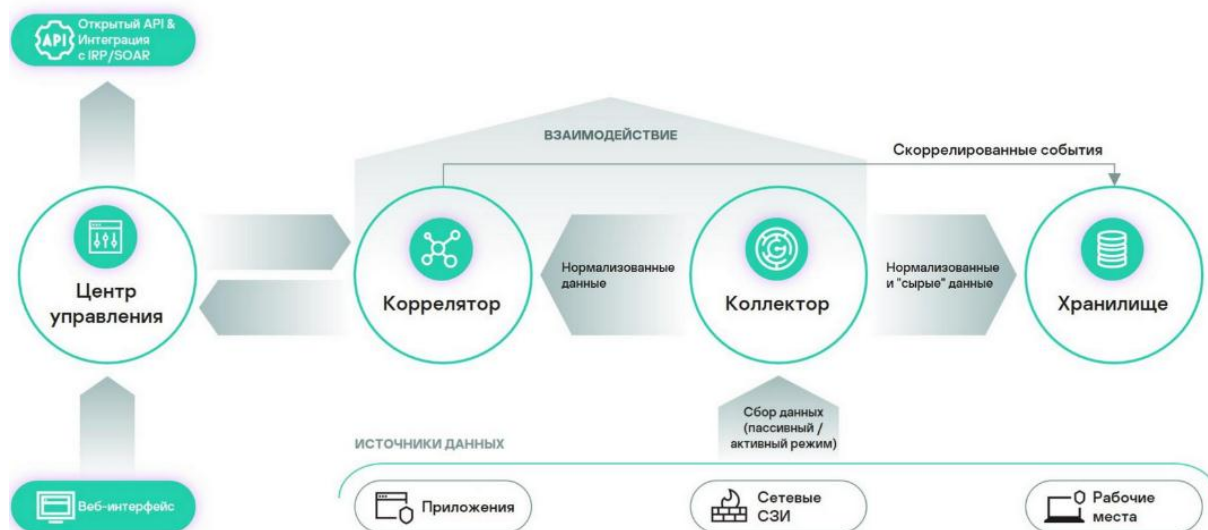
API Открытый API & Интеграция с IRP/SOAR

ВЗАИМОДЕЙСТВИЕ

Скоррелированные события

Центр управления

Коррелятор

Нормализованные данные

Коллектор

Нормализованные и "сырые" данные

Хранилище

Сбор данных (пассивный / активный режим)

ИСТОЧНИКИ ДАННЫХ

Веб-интерфейс

Приложения

Сетевые СЗИ

Рабочие места